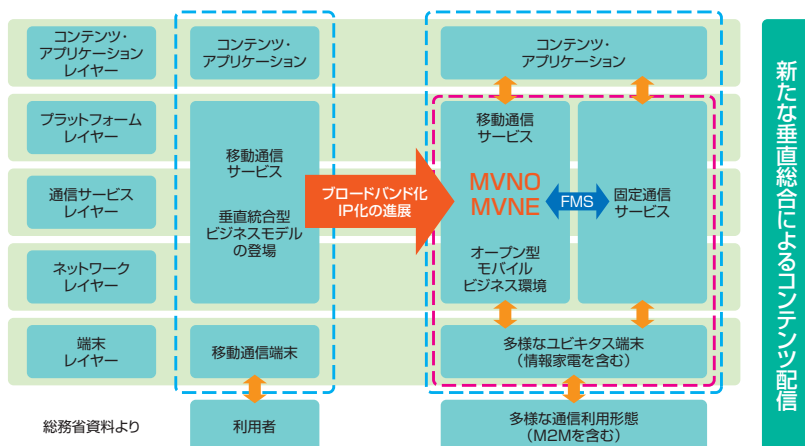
コンテンツ・アプリケーションレイヤー

プラットフォームレイヤー

通信サービスレイヤー

ネットワークレイヤー

端末レイヤー

総務省資料より

コンテンツ・アプリケーション

移動通信サービス

垂直統合型ビジネスモデルの登場

移動通信端末

利用者

ブロードバンド化 IP化の進展

コンテンツ・アプリケーション

移動通信サービス

MVNO MVNE

オープン型モバイルビジネス環境

FMS

固定通信サービス

多様なユビキタス端末（情報家電を含む）

多様な通信利用形態（M2Mを含む）

新たな垂直総合によるコンテンツ配信